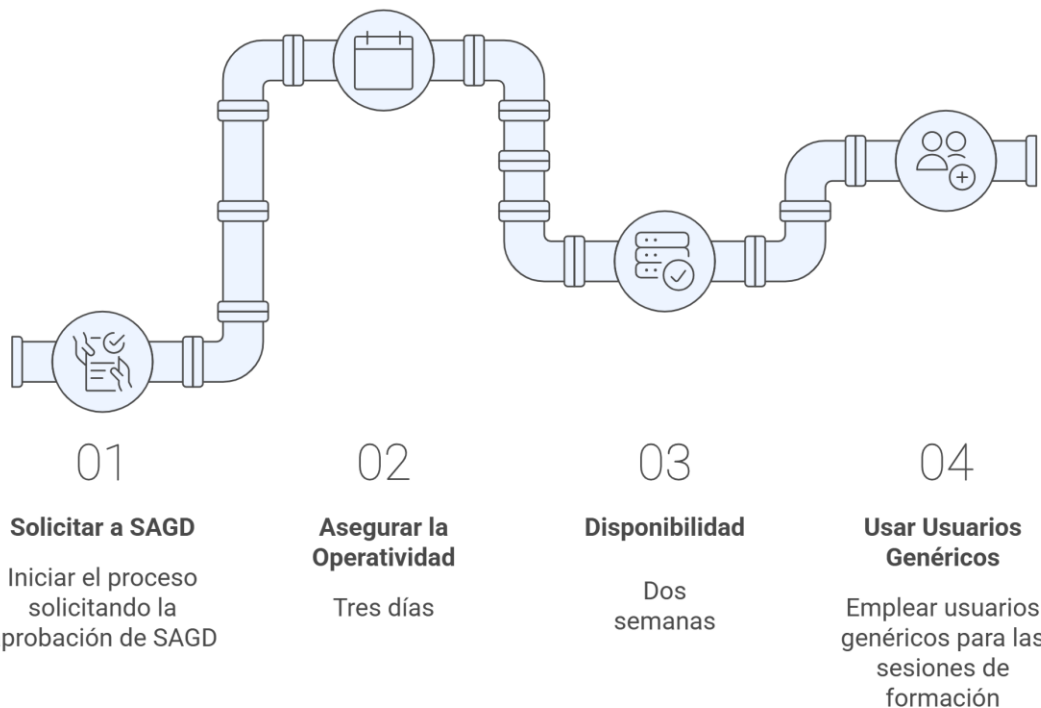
01

Solicitar a SAGD

Iniciar el proceso solicitando la probación de SAGD

02

Asegurar la Operatividad

Tres días

03

Disponibilidad

Dos semanas

04

Usar Usuarios Genéricos

Emplear usuarios genéricos para las sesiones de formación